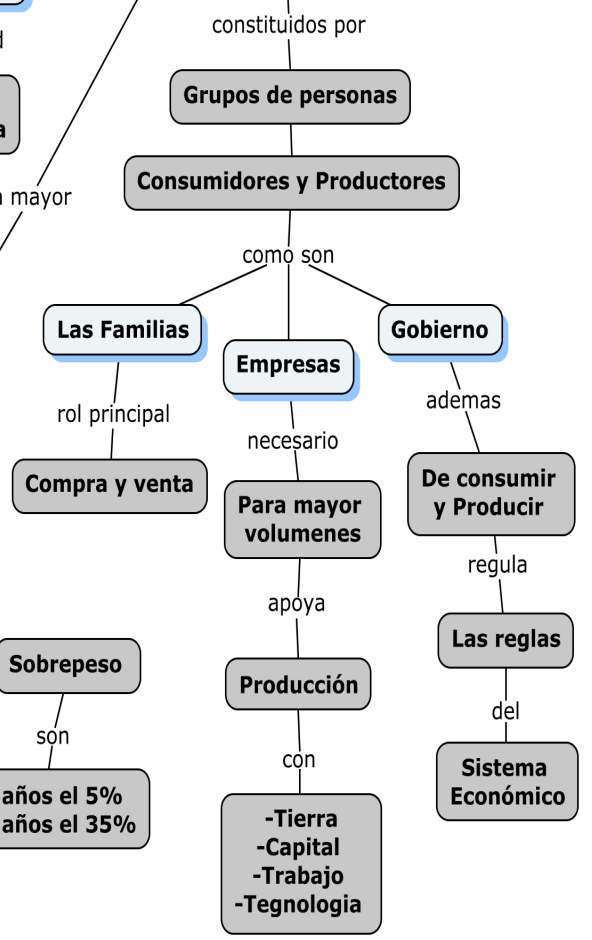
d

a

mayor

constituidos por

Grupos de personas

Consumidores y Productores

como son

Las Familias

Empresas

Gobierno

rol principal

Compra y venta

necesario

Para mayor volumenes

apoya

Producción

con

-Tierra
-Capital
-Trabajo
-Tegnologia

ademas

De consumir y Producir

regula

Las reglas

del

Sistema Económico

Sobrepeso

son

años el 5%
años el 35%